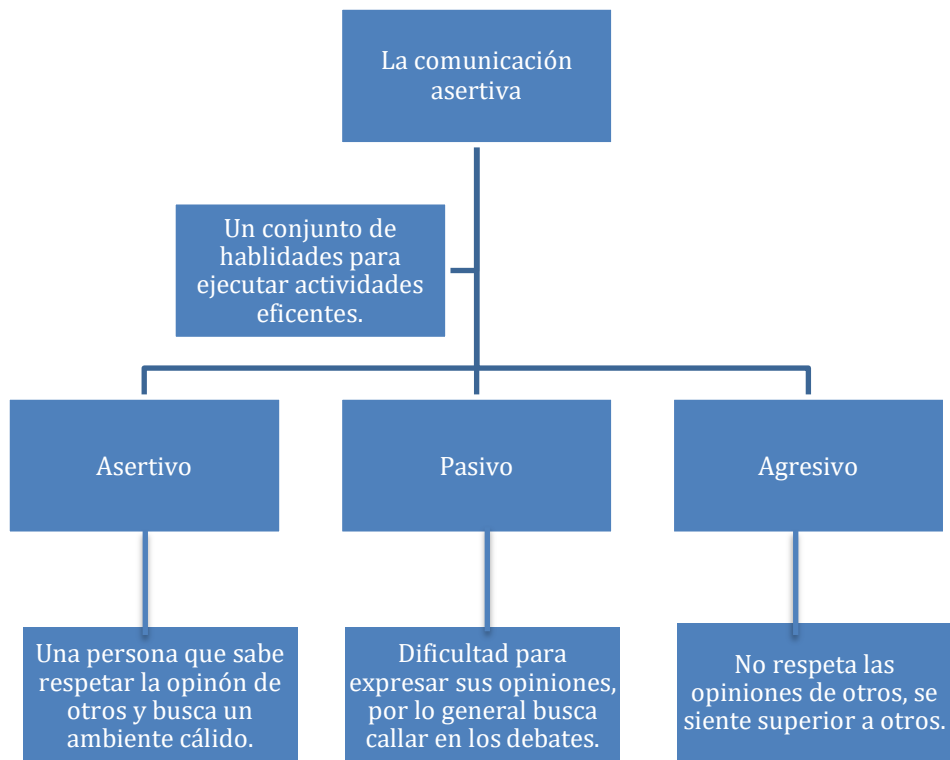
La comunicación asertiva

Un conjunto de hablidades para ejecutar actividades eficentes.

Asertivo

Pasivo

Agresivo

Una persona que sabe respetar la opinón de otros y busca un ambiente cálido.

Dificultad para expresar sus opiniones, por lo general busca callar en los debates.

No respeta las opiniones de otros, se siente superior a otros.